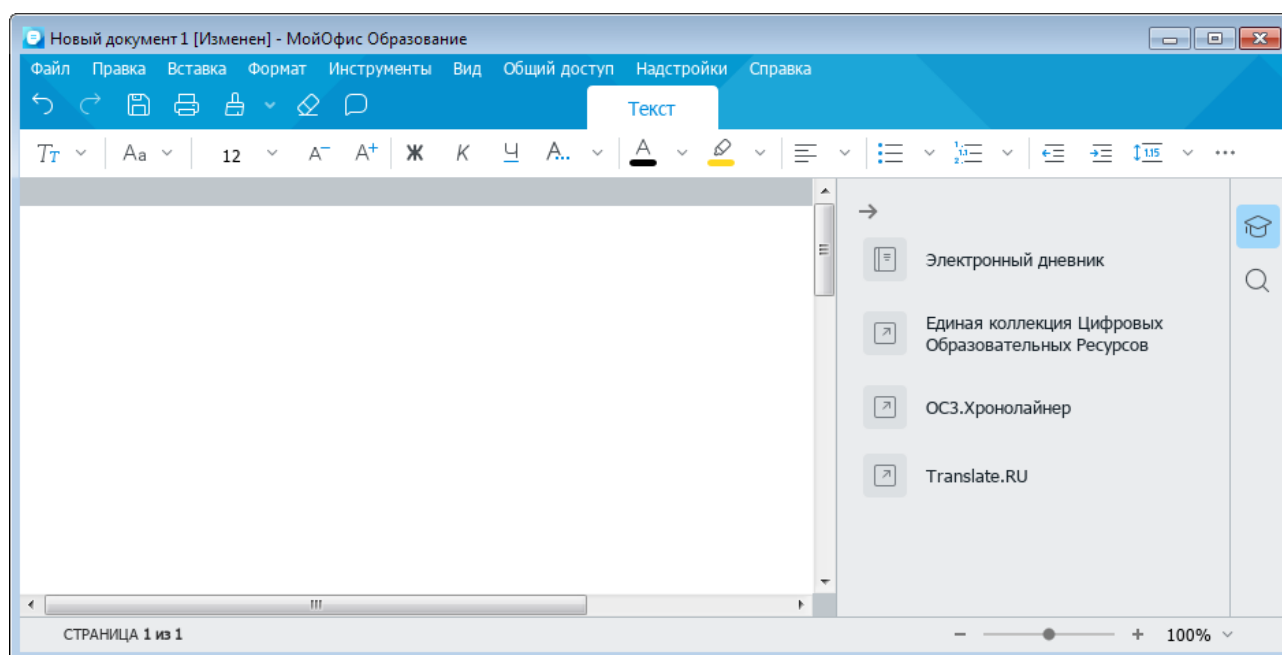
Новый документ 1 [Изменен] - МойОфис Образование

Файл Правка Вставка Формат Инструменты Вид Общий доступ Надстройки Справка

Текст

Tт Aa 12 A⁻ A⁺ Ж К Ч A... A

Электронный дневник

Единая коллекция Цифровых Образовательных Ресурсов

ОСЗ.Хронолайнер

Translate.RU

СТРАНИЦА 1 из 1

100%